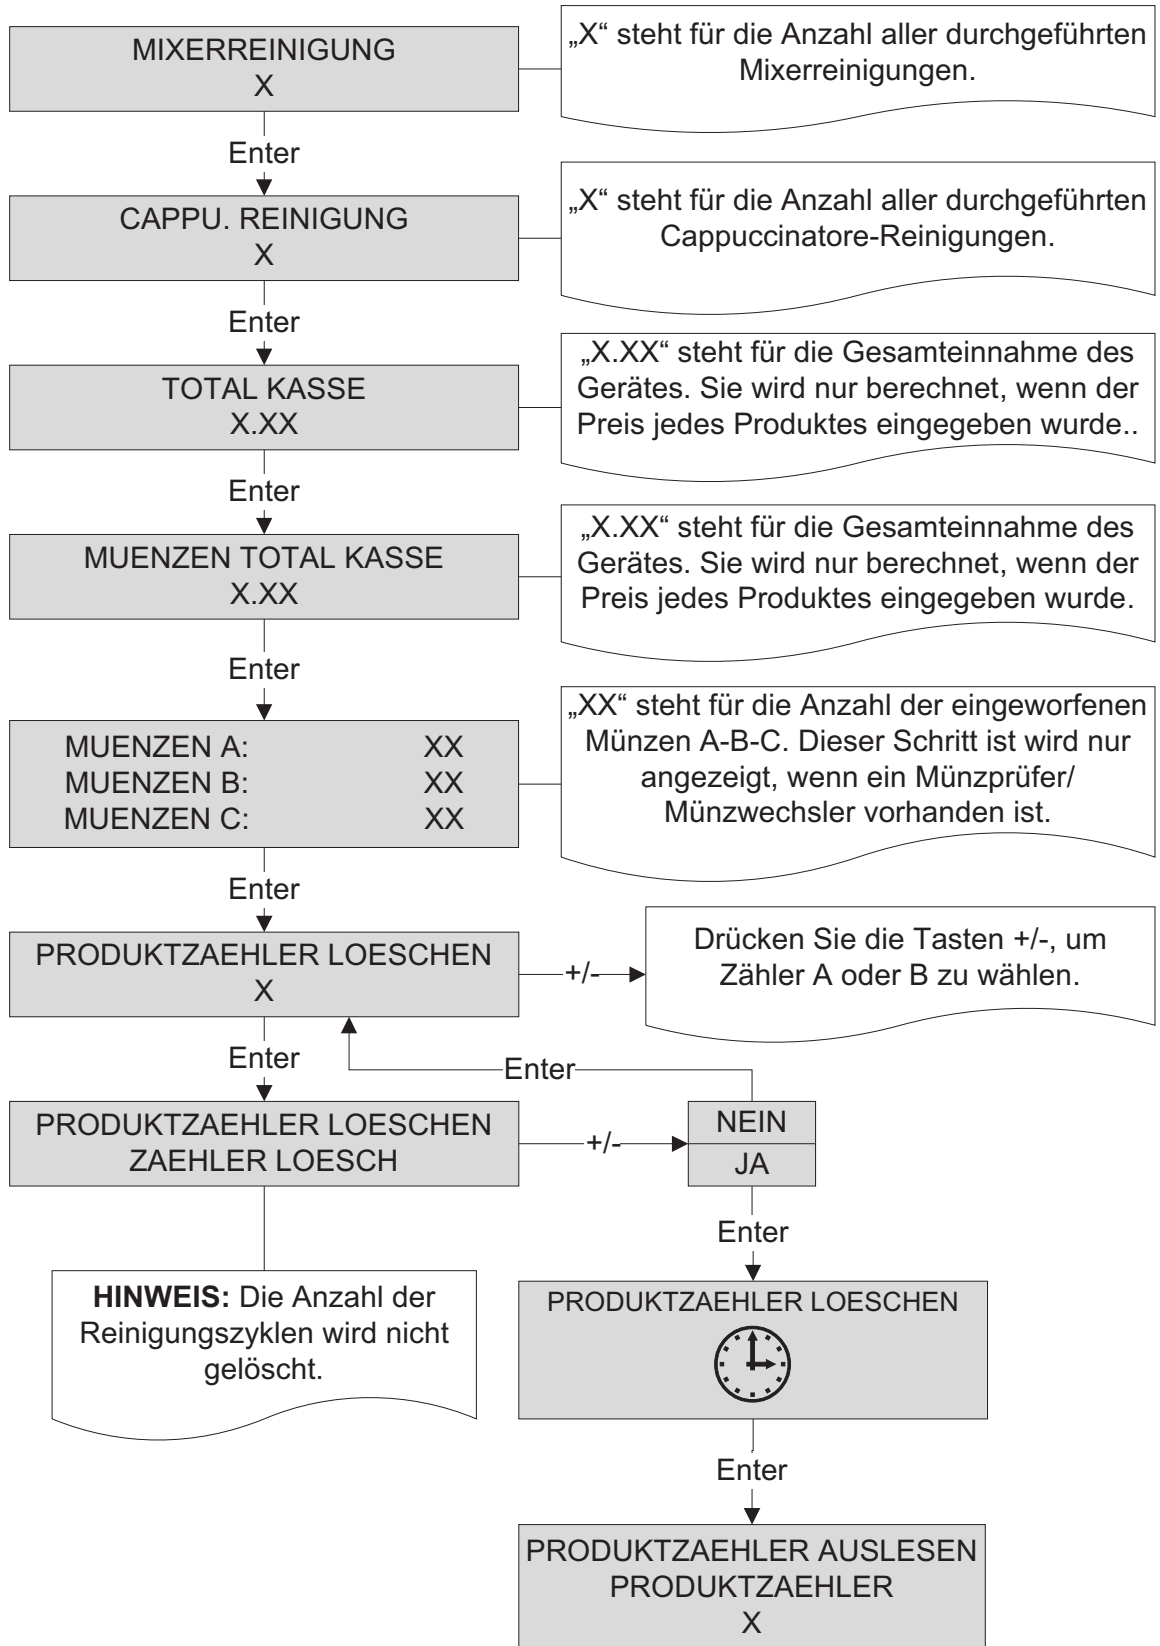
MIXERREINIGUNG
X

„X“ steht für die Anzahl aller durchgeführten Mixerreinigungen.

Enter

CAPPU. REINIGUNG
X

„X“ steht für die Anzahl aller durchgeführten Cappuccinatore-Reinigungen.

Enter

TOTAL KASSE
X.XX

„X.XX“ steht für die Gesamteinnahme des Gerätes. Sie wird nur berechnet, wenn der Preis jedes Produktes eingegeben wurde..

Enter

MUENZEN TOTAL KASSE
X.XX

„X.XX“ steht für die Gesamteinnahme des Gerätes. Sie wird nur berechnet, wenn der Preis jedes Produktes eingegeben wurde.

Enter

MUENZEN A: XX
MUENZEN B: XX
MUENZEN C: XX

„XX“ steht für die Anzahl der eingeworfenen Münzen A-B-C. Dieser Schritt ist wird nur angezeigt, wenn ein Münzprüfer/ Münzwechsler vorhanden ist.

Enter

PRODUKTZAEHLER LOESCHEN
X

+/-

Drücken Sie die Tasten +/-, um Zähler A oder B zu wählen.

Enter

Enter

PRODUKTZAEHLER LOESCHEN
ZAEHLER LOESCH

+/-

NEIN
JA

Enter

**HINWEIS:** Die Anzahl der Reinigungszyklen wird nicht gelöscht.

PRODUKTZAEHLER LOESCHEN

Enter

PRODUKTZAEHLER AUSLESEN
PRODUKTZAEHLER
X